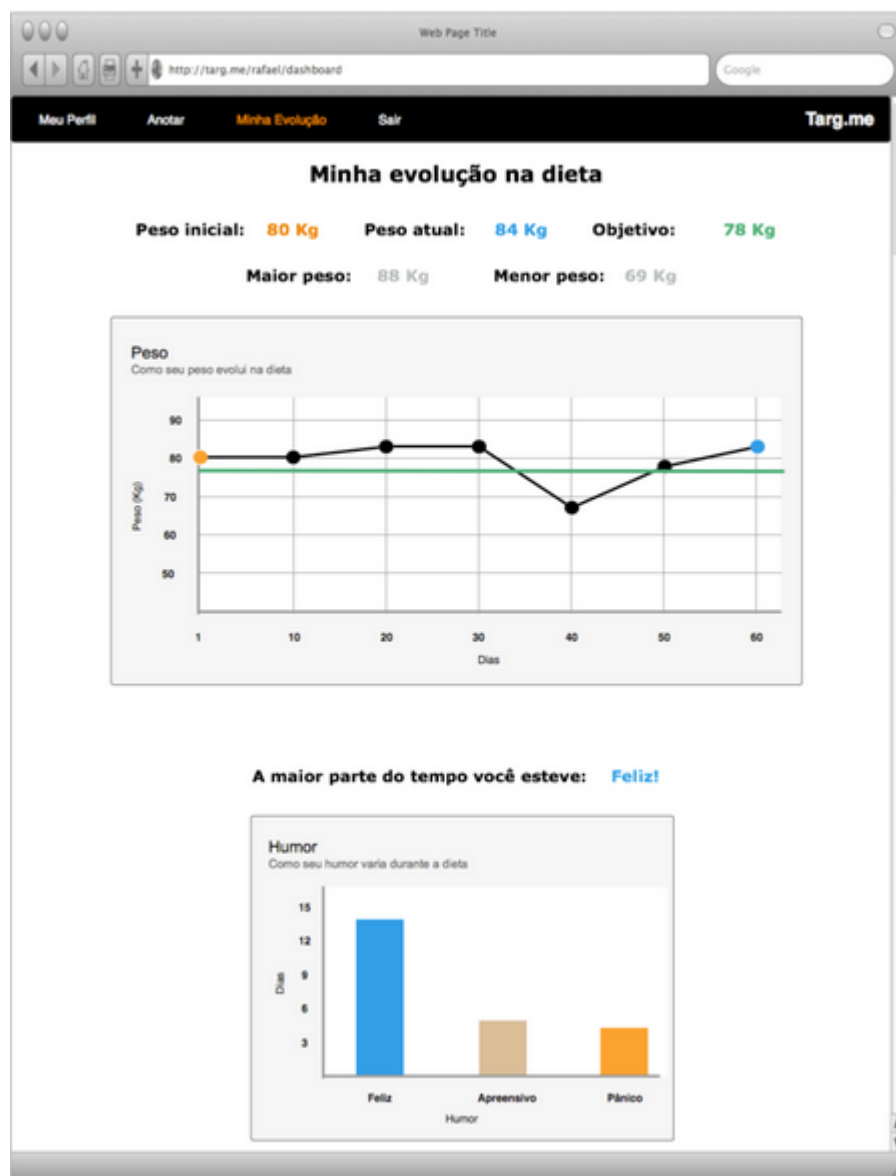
Web Page Title

http://targ.me/rafael/dashboard

Google

Meu Perfil Anotar Minha Evolução Sair

Targ.me

Minha evolução na dieta

Peso inicial: 80 Kg Peso atual: 84 Kg Objetivo: 78 Kg

Maior peso: 88 Kg Menor peso: 69 Kg

Peso
Como seu peso evolui na dieta

90
80
70
60
50

Peso (Kg)

1 10 20 30 40 50 60

Dias

A maior parte do tempo você esteve: Feliz!

Humor
Como seu humor varia durante a dieta

15
12
9
6
3

Dias

Feliz Apreensivo Pânico

Humor